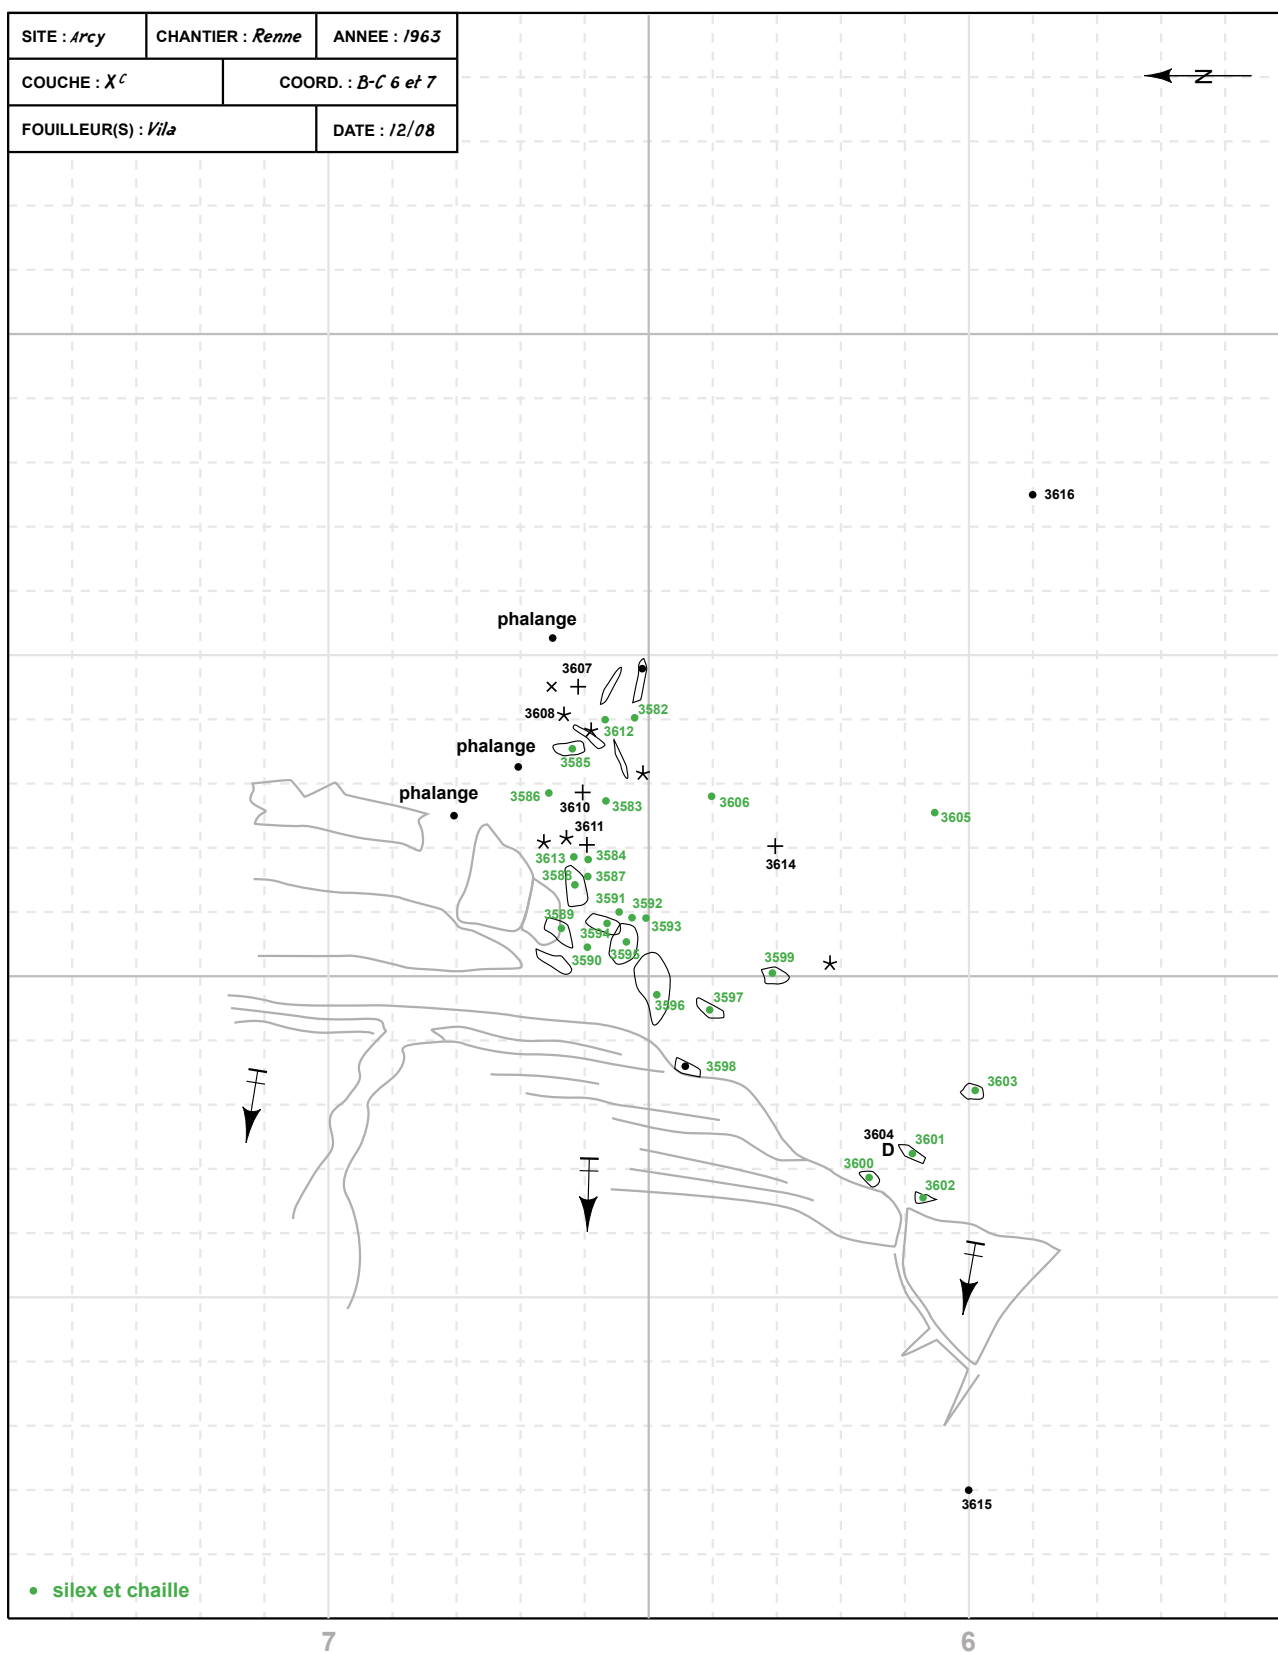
| SITE : Arcy | CHANTIER : Renne | ANNEE : 1963 |
|---|---|---|
| COUCHE : X$^c$ | COORD. : B-C 6 et 7 | |
| FOUILLEUR(S) : Vila | DATE : 12/08 | |

N

3616

phalange

3607

3608

3582

3612

phalange

3585

phalange

3586

3610

3583

3606

3605

3611

3614

3613

3584

3588

3587

3591

3592

3589

3593

3594

3595

3590

3599

3596

3597

3598

3603

3604

D

3601

3600

3602

3615

• silex et chaille

7

6